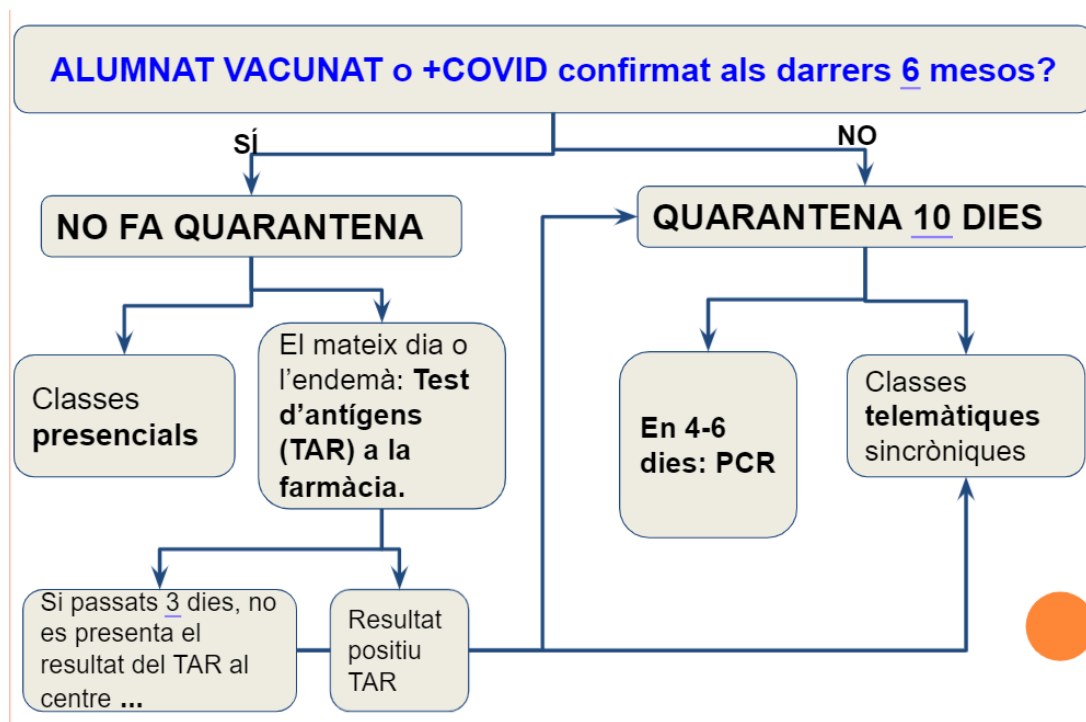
ALUMNAT VACUNAT o +COVID confirmat als darrers 6 mesos?

SÍ

NO

NO FA QUARANTENA

QUARANTENA 10 DIES

Classes **presencials**

El mateix dia o l'endemà: **Test d'antígens (TAR) a la farmàcia.**

**En 4-6 dies: PCR**

Classes **telemàtiques** sincròniques

Si passats 3 dies, no es presenta el resultat del TAR al centre ...

Resultat positiu TAR